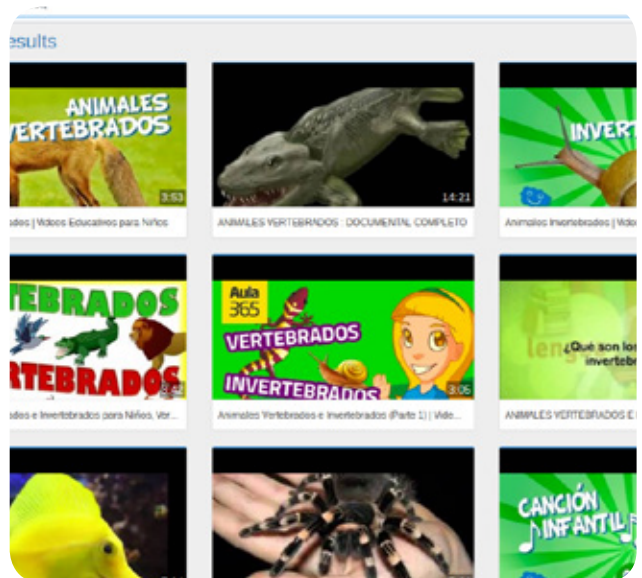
esults

ANIMALES VERTEBRADOS

3:53

ados | Videos Educativos para Niños

14:21

ANIMALES VERTEBRADOS : DOCUMENTAL COMPLETO

INVERT

Animales Invertebrados | Video

TEBRADOS

RTEBRADOS

8:4

ados e Invertebrados para Niños, Ver...

Aula 365

VERTEBRADOS

INVERTEBRADOS

3:05

Animales Vertebrados e Invertebrados (Parte 1) | Vide...

¿Qué son los invertebr

ANIMALES VERTEBRADOS E I

CANCIÓN INFANTIL